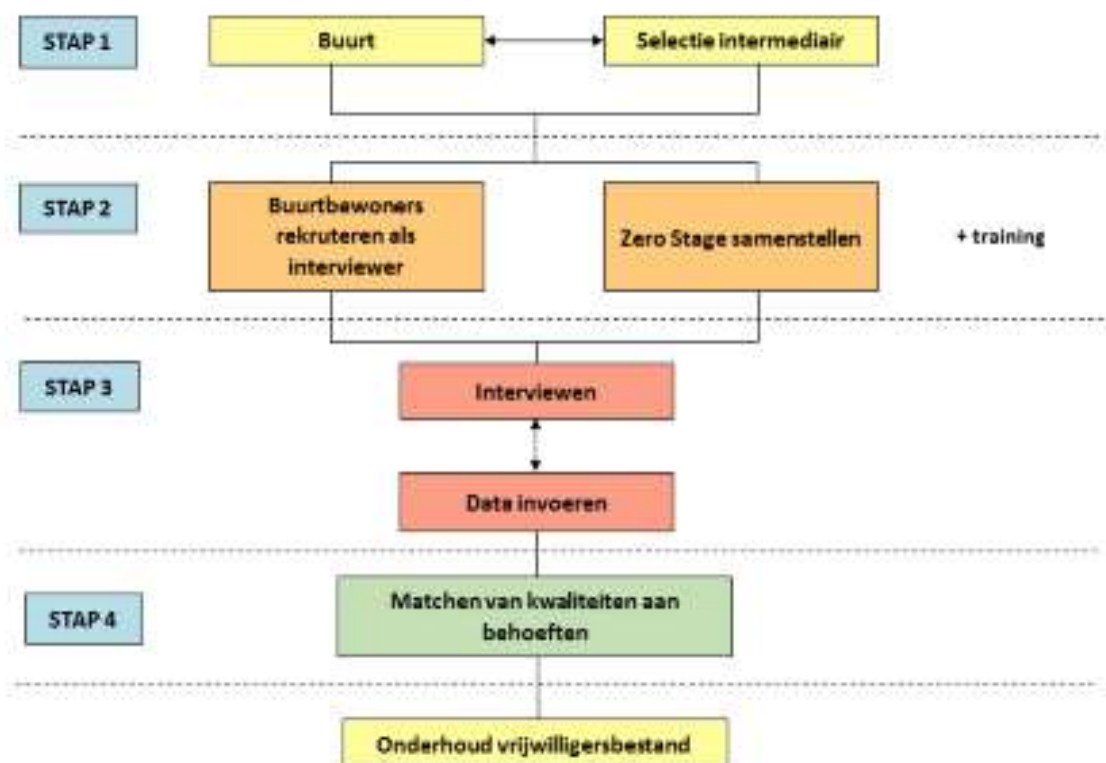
STAP 1

Buurt

Selectie intermediair

STAP 2

Buurtbewoners rekruteren als interviewer

Zero Stage samenstellen

+ training

STAP 3

Interviewen

Data invoeren

STAP 4

Matchen van kwaliteiten aan behoeften

Onderhoud vrijwilligersbestand